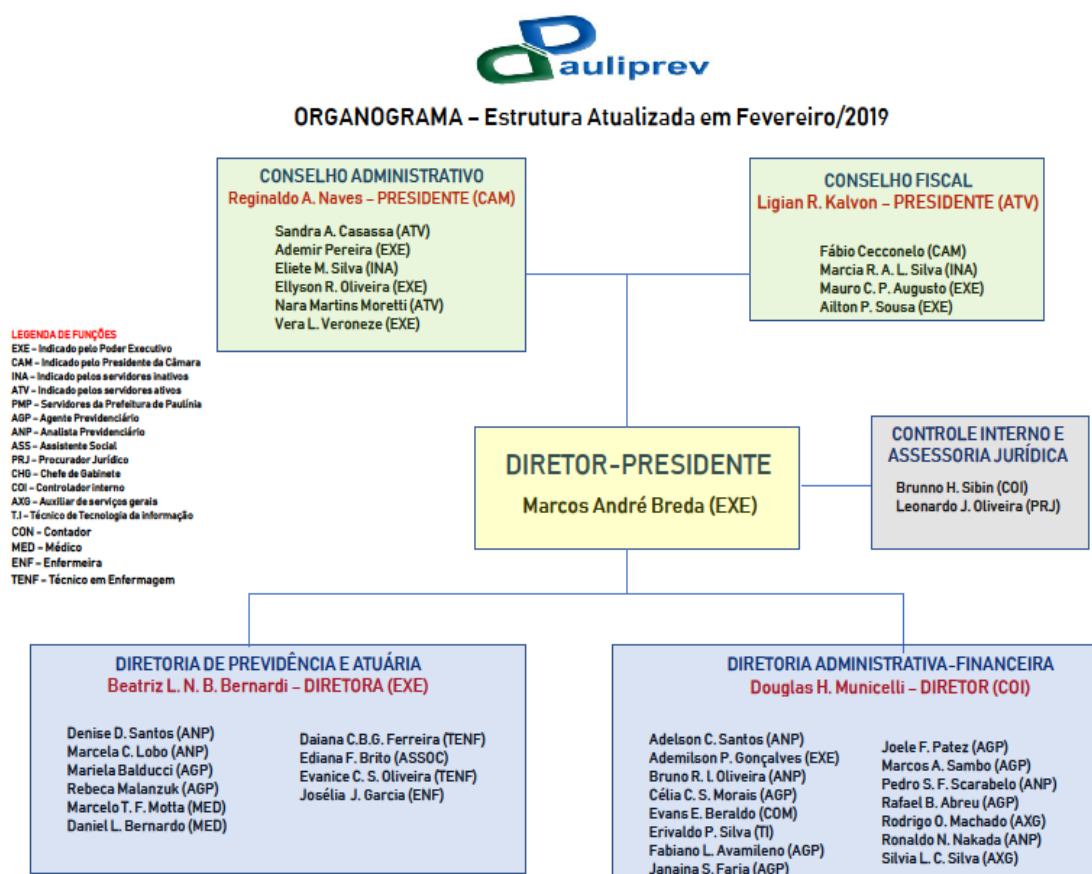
Pauliprev

ORGANOGRAMA – Estrutura Atualizada em Fevereiro/2019

CONSELHO ADMINISTRATIVO
Reginaldo A. Naves – PRESIDENTE (CAM)

Sandra A. Casassa (ATV)
Ademir Pereira (EXE)
Eliete M. Silva (INA)
Ellyson R. Oliveira (EXE)
Nara Martins Moretti (ATV)
Vera L. Veroneze (EXE)

CONSELHO FISCAL
Ligian R. Kalvon – PRESIDENTE (ATV)

Fábio Cecconelo (CAM)
Marcia R. A. L. Silva (INA)
Mauro C. P. Augusto (EXE)
Ailton P. Sousa (EXE)

LEGENDA DE FUNÇÕES
EXE – Indicado pelo Poder Executivo
CAM – Indicado pelo Presidente da Câmara
INA – Indicado pelos servidores inativos
ATV – Indicado pelos servidores ativos
PMP – Servidores da Prefeitura de Paulínia
AGP – Agente Previdenciário
ANP – Analista Previdenciário
ASS – Assistente Social
PRJ – Procurador Jurídico
CHG – Chefe de Gabinete
COI – Controlador interno
AXG – Auxiliar de serviços gerais
T.I – Técnico de Tecnologia da informação
CON – Contador
MED – Médico
ENF – Enfermeira
TENF – Técnico em Enfermagem

DIRETOR-PRESIDENTE
Marcos André Breda (EXE)

CONTROLE INTERNO E ASSESSORIA JURÍDICA
Brunno H. Sibin (COI)
Leonardo J. Oliveira (PRJ)

DIRETORIA DE PREVIDÊNCIA E ATUÁRIA
Beatriz L. N. B. Bernardi – DIRETORA (EXE)

Denise D. Santos (ANP)
Marcela C. Lobo (ANP)
Mariela Balducci (AGP)
Rebeca Malanzuk (AGP)
Marcelo T. F. Motta (MED)
Daniel L. Bernardo (MED)

Daiana C.B.G. Ferreira (TENF)
Ediana F. Brito (ASSOC)
Evanice C. S. Oliveira (TENF)
Josélia J. Garcia (ENF)

DIRETORIA ADMINISTRATIVA-FINANCEIRA
Douglas H. Municelli – DIRETOR (COI)

Adelson C. Santos (ANP)
Ademilson P. Gonçalves (EXE)
Bruno R. I Oliveira (ANP)
Célia C. S. Morais (AGP)
Evans E. Beraldo (COM)
Erivaldo P. Silva (TI)
Fabiano L. Avamileno (AGP)
Janaina S. Faria (AGP)

Joele F. Patez (AGP)
Marcos A. Sambo (AGP)
Pedro S. F. Scarabelo (ANP)
Rafael B. Abreu (AGP)
Rodrigo O. Machado (AXG)
Ronaldo N. Nakada (ANP)
Silvia L. C. Silva (AXG)